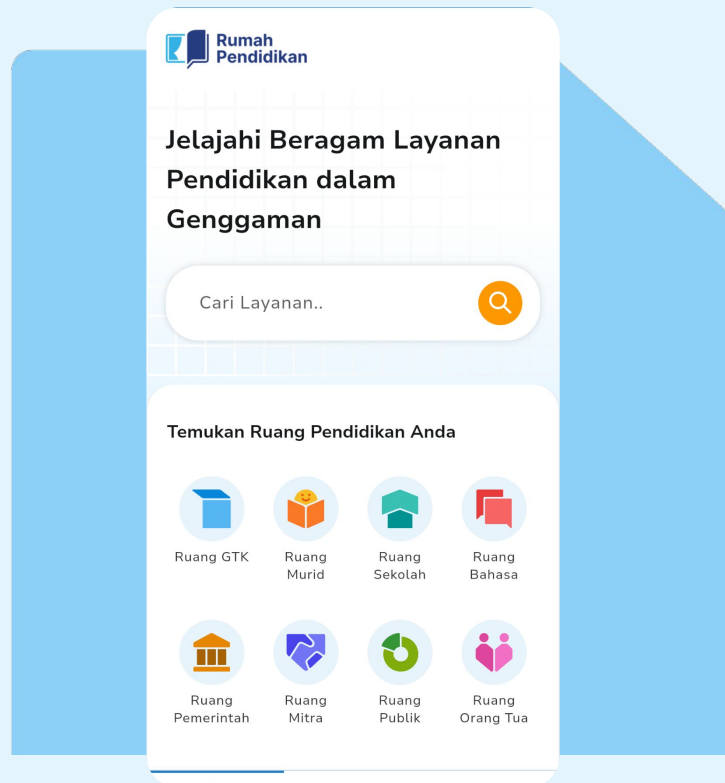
Rumah Pendidikan

Jelajahi Beragam Layanan Pendidikan dalam Genggaman

Cari Layanan..

Temukan Ruang Pendidikan Anda

Ruang GTK

Ruang Murid

Ruang Sekolah

Ruang Bahasa

Ruang Pemerintah

Ruang Mitra

Ruang Publik

Ruang Orang Tua